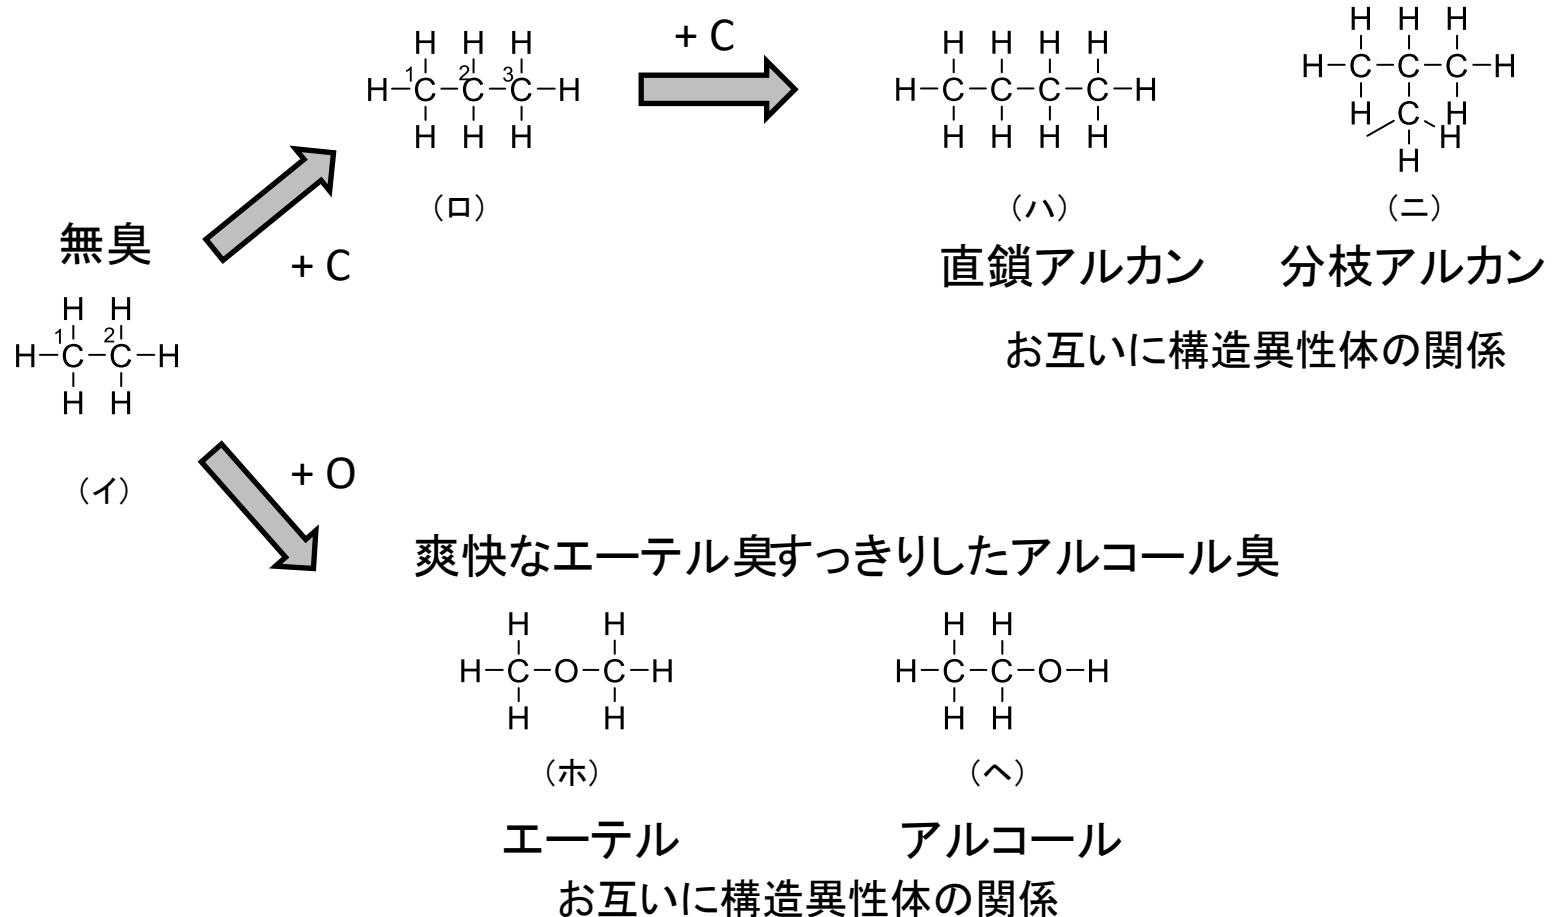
+ C

H H H
H–C–C–C–H
H H H
1 2 3

（ロ）

H H H H
H–C–C–C–C–H
H H H H

（ハ）

直鎖アルカン

H H H
H–C–C–C–H
H C H
H H
H

（ニ）

分枝アルカン

お互いに構造異性体の関係

無臭

+ C

H H
H–C–C–H
H H
1 2

（イ）

+ O

爽快なエーテル臭すっきりしたアルコール臭

H H
H–C–O–C–H
H H

（ホ）

エーテル

H H
H–C–C–O–H
H H

（へ）

アルコール

お互いに構造異性体の関係